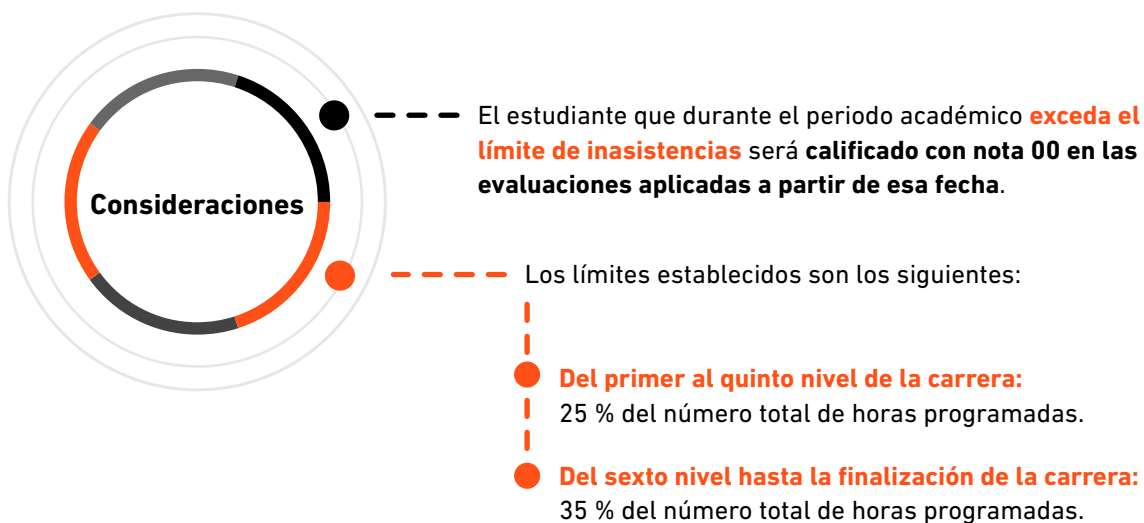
Consideraciones

El estudiante que durante el periodo académico exceda el límite de inasistencias será calificado con nota 00 en las evaluaciones aplicadas a partir de esa fecha.

Los límites establecidos son los siguientes:

Del primer al quinto nivel de la carrera:
25 % del número total de horas programadas.

Del sexto nivel hasta la finalización de la carrera:
35 % del número total de horas programadas.